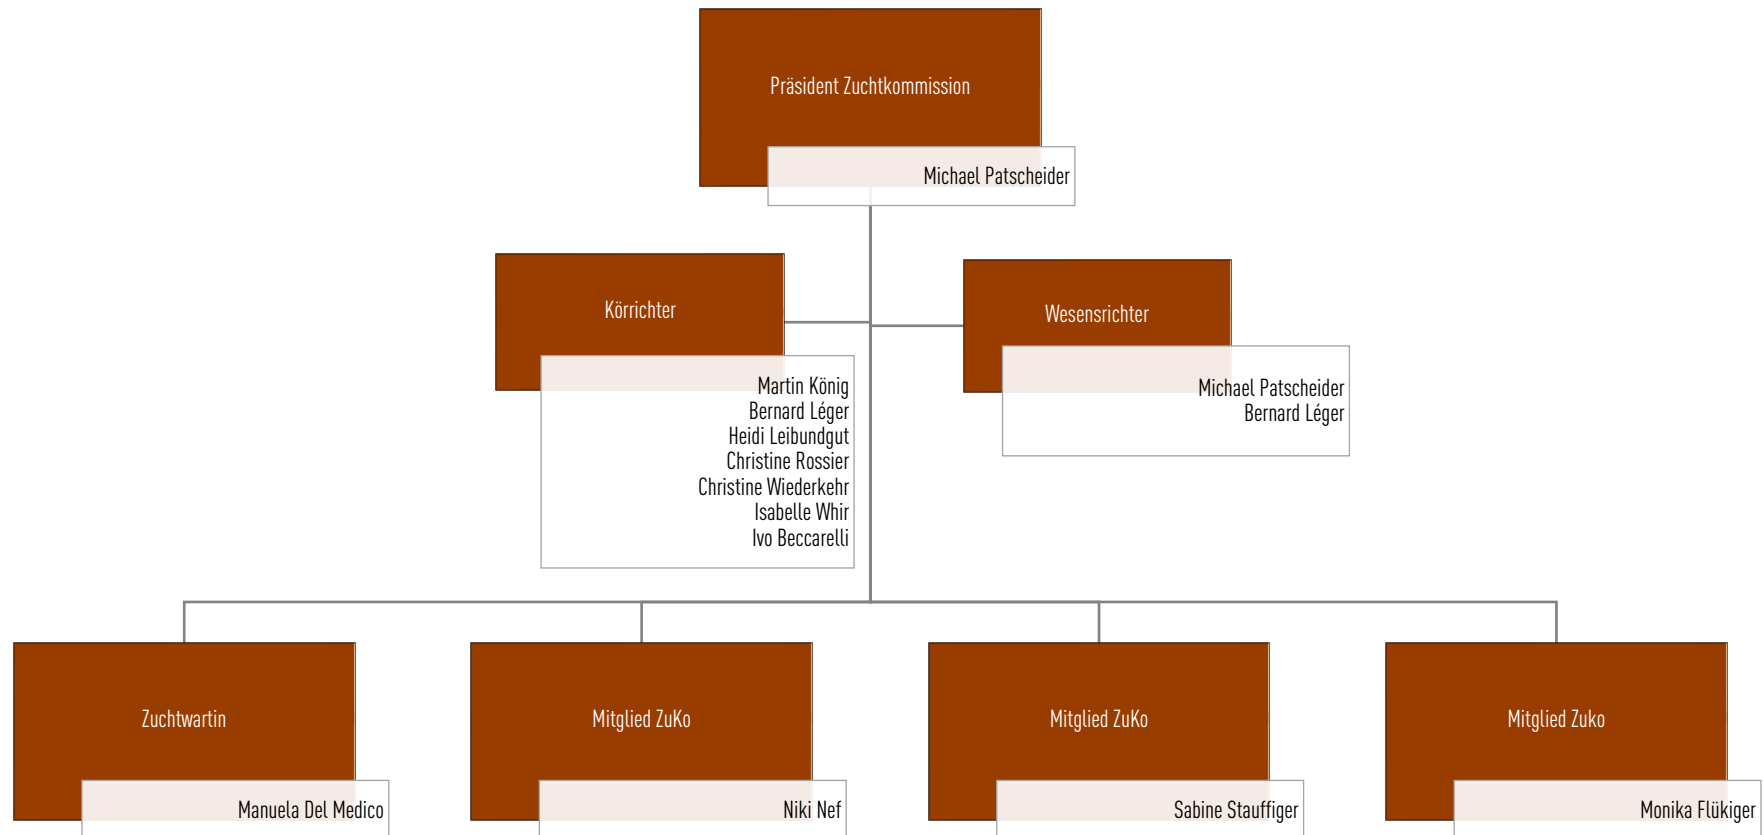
Präsident Zuchtkommission

Michael Patscheider

Körrichter

Martin König
Bernard Léger
Heidi Leibundgut
Christine Rossier
Christine Wiederkehr
Isabelle Whir
Ivo Beccarelli

Wesensrichter

Michael Patscheider
Bernard Léger

Zuchtwartin

Manuela Del Medico

Mitglied ZuKo

Niki Nef

Mitglied ZuKo

Sabine Stauffiger

Mitglied Zuko

Monika Flükiger